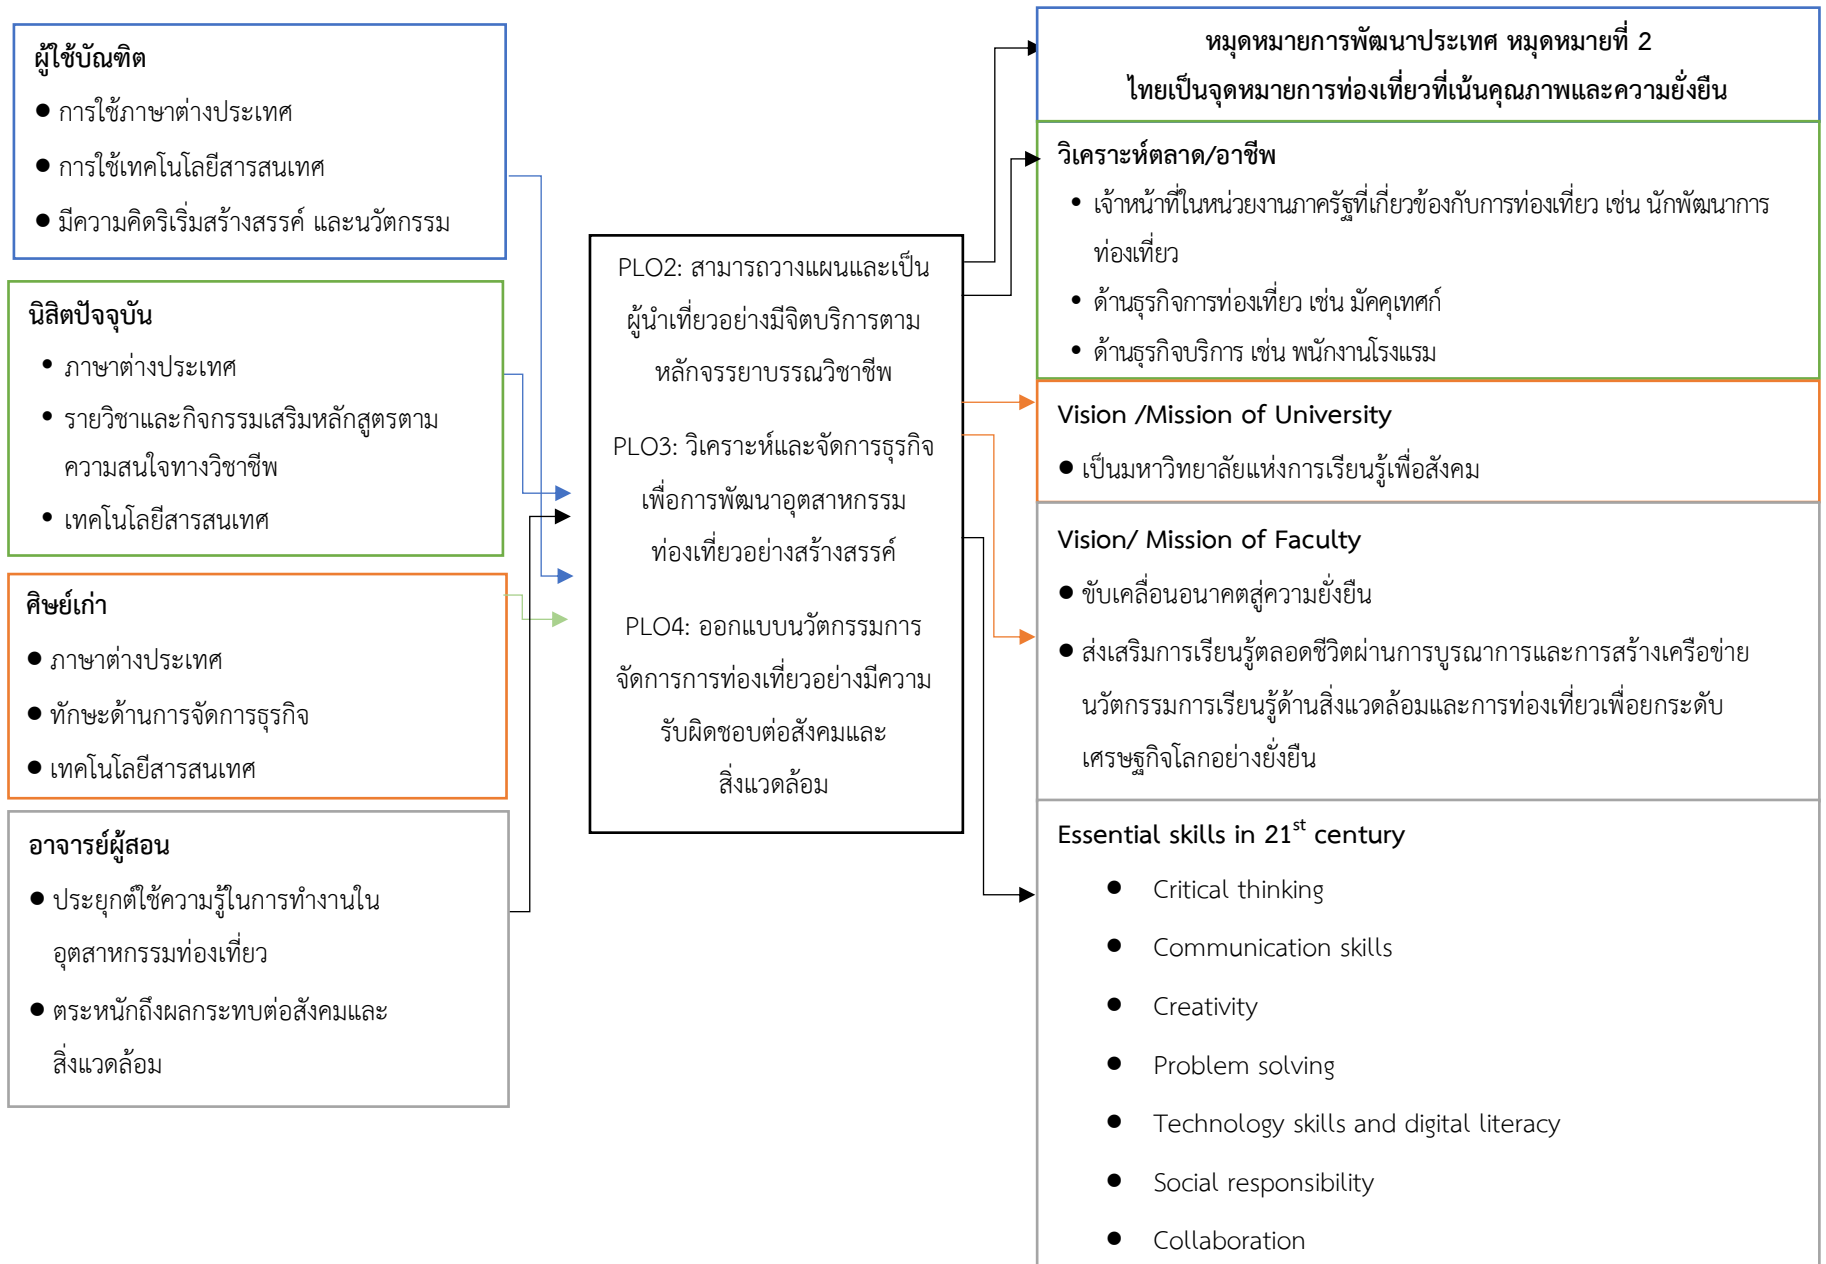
ผู้ใช้บัณฑิต
- การใช้ภาษาต่างประเทศ
- การใช้เทคโนโลยีสารสนเทศ
- มีความคิดริเริ่มสร้างสรรค์ และนวัตกรรม

นิสิตปัจจุบัน
- ภาษาต่างประเทศ
- รายวิชาและกิจกรรมเสริมหลักสูตรตามความสนใจทางวิชาชีพ
- เทคโนโลยีสารสนเทศ

ศิษย์เก่า
- ภาษาต่างประเทศ
- ทักษะด้านการจัดการธุรกิจ
- เทคโนโลยีสารสนเทศ

อาจารย์ผู้สอน
- ประยุกต์ใช้ความรู้ในการทำงานในอุตสาหกรรมท่องเที่ยว
- ตระหนักถึงผลกระทบต่อสังคมและสิ่งแวดล้อม

PLO2: สามารถวางแผนและเป็นผู้นำเที่ยวอย่างมีจิตบริการตามหลักจรรยาบรรณวิชาชีพ

PLO3: วิเคราะห์และจัดการธุรกิจเพื่อการพัฒนาอุตสาหกรรมท่องเที่ยวอย่างสร้างสรรค์

PLO4: ออกแบบนวัตกรรมการจัดการการท่องเที่ยวอย่างมีความรับผิดชอบต่อสังคมและสิ่งแวดล้อม

หมุดหมายการพัฒนาประเทศ หมุดหมายที่ 2
ไทยเป็นจุดหมายการท่องเที่ยวที่เน้นคุณภาพและความยั่งยืน

วิเคราะห์ตลาด/อาชีพ
- เจ้าหน้าที่ในหน่วยงานภาครัฐที่เกี่ยวข้องกับการท่องเที่ยว เช่น นักพัฒนาการท่องเที่ยว
- ด้านธุรกิจการท่องเที่ยว เช่น มัคคุเทศก์
- ด้านธุรกิจบริการ เช่น พนักงานโรงแรม

Vision /Mission of University
- เป็นมหาวิทยาลัยแห่งการเรียนรู้เพื่อสังคม

Vision/ Mission of Faculty
- ขับเคลื่อนอนาคตสู่ความยั่งยืน
- ส่งเสริมการเรียนรู้ตลอดชีวิตผ่านการบูรณาการและการสร้างเครือข่ายนวัตกรรมการเรียนรู้ด้านสิ่งแวดล้อมและการท่องเที่ยวเพื่อยกระดับเศรษฐกิจโลกอย่างยั่งยืน

Essential skills in 21$^{st}$ century
- Critical thinking
- Communication skills
- Creativity
- Problem solving
- Technology skills and digital literacy
- Social responsibility
- Collaboration